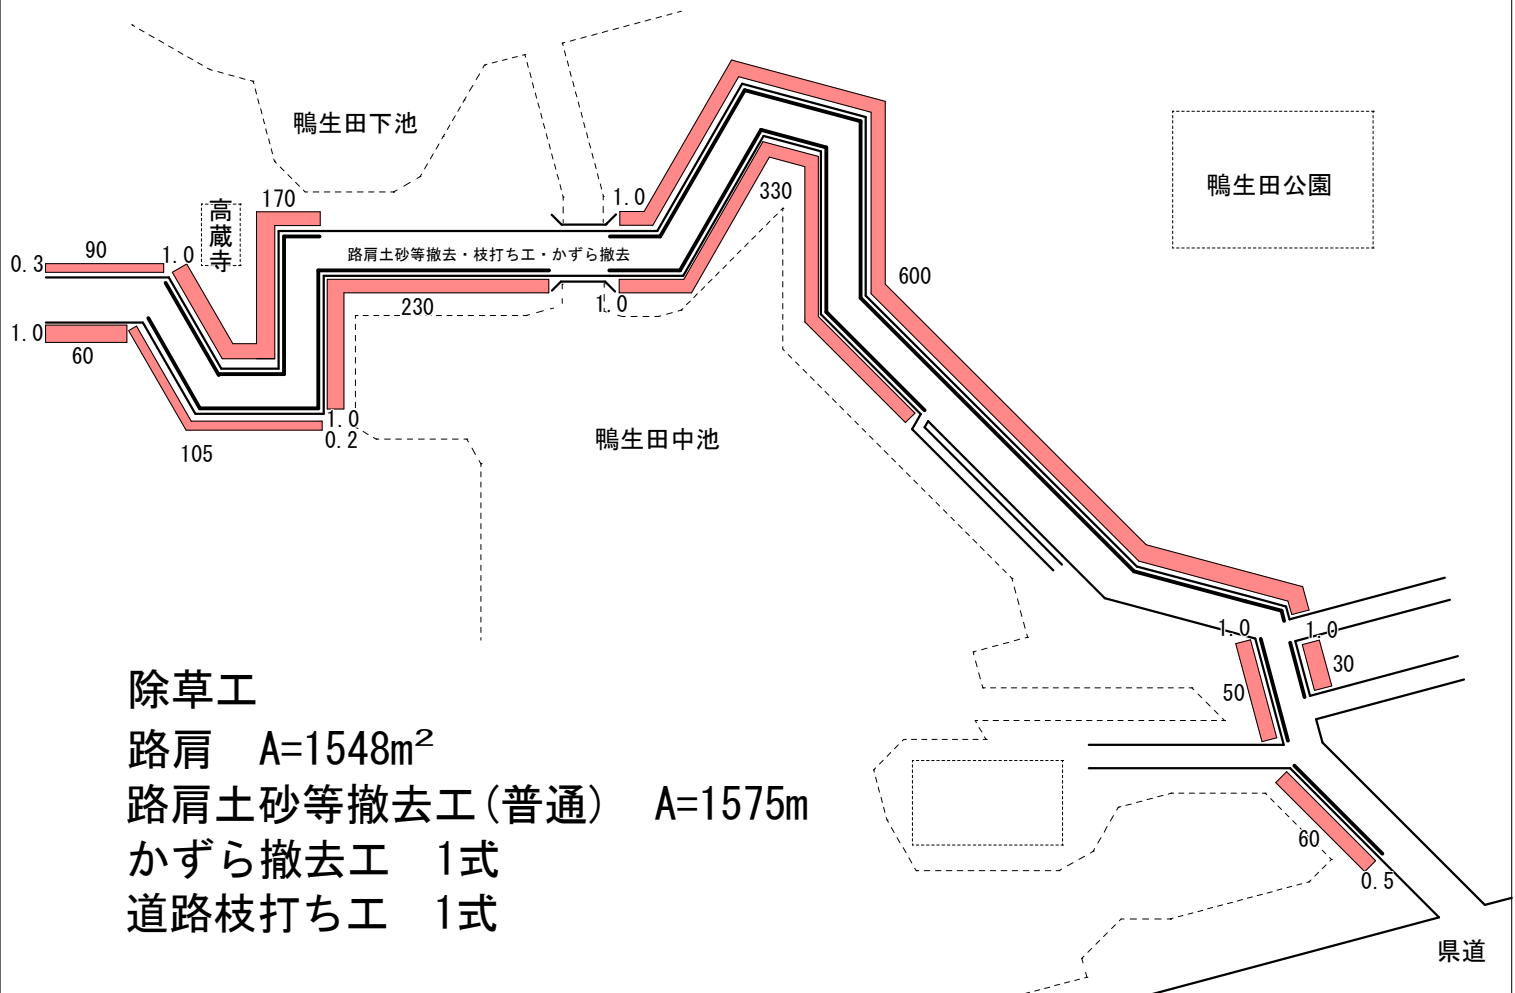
鴨生田下池

高蔵寺

170

0.3

90

1.0

路肩土砂等撤去・枝打ち工・かずら撤去

1.0

330

鴨生田公園

600

1.0

60

230

1.0

1.0

0.2

105

鴨生田中池

1.0

1.0

50

30

除草工
路肩　A=1548m$^2$
路肩土砂等撤去工(普通)　A=1575m
かずら撤去工　1式
道路枝打ち工　1式

60

0.5

県道